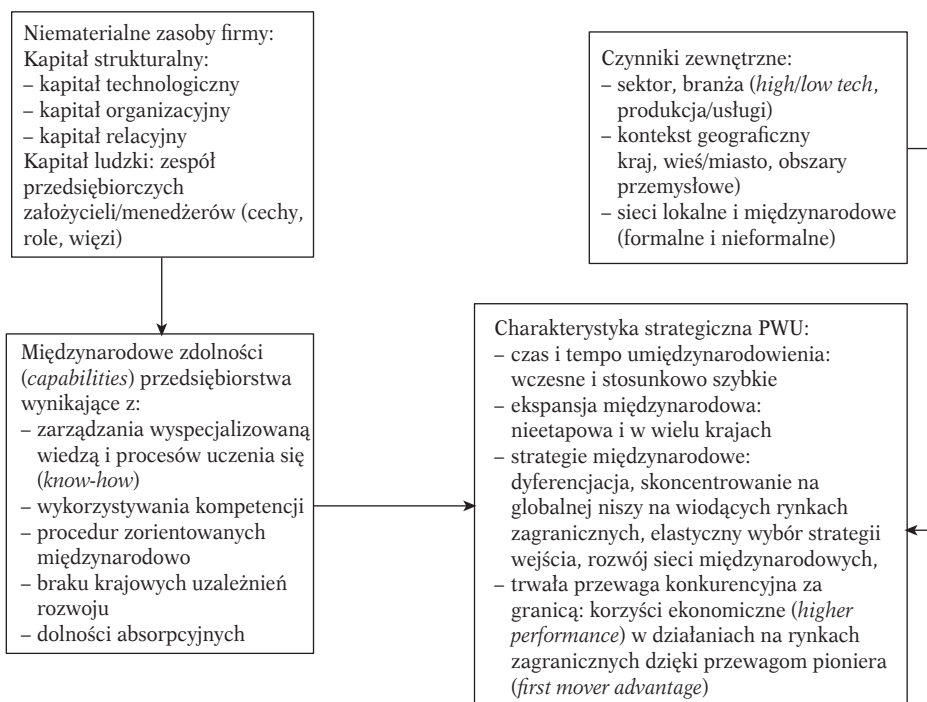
Niematerialne zasoby firmy:
Kapitał strukturalny:
– kapitał technologiczny
– kapitał organizacyjny
– kapitał relacyjny
Kapitał ludzki: zespół przedsiębiorczych założycieli/menedżerów (cechy, role, więzi)

Czynniki zewnętrzne:
– sektor, branża (*high*/*low tech*, produkcja/usługi)
– kontekst geograficzny kraj, wieś/miasto, obszary przemysłowe)
– sieci lokalne i międzynarodowe (formalne i nieformalne)

Międzynarodowe zdolności (*capabilities*) przedsiębiorstwa wynikające z:
– zarządzania wyspecjalizowaną wiedzą i procesów uczenia się (*know-how*)
– wykorzystywania kompetencji
– procedur zorientowanych międzynarodowo
– braku krajowych uzależnień rozwoju
– dolności absorpcyjnych

Charakterystyka strategiczna PWU:
– czas i tempo umiędzynarodowienia: wczesne i stosunkowo szybkie
– ekspansja międzynarodowa: nieetapowa i w wielu krajach
– strategie międzynarodowe: dyferencjacja, skoncentrowanie na globalnej niszy na wiodących rynkach zagranicznych, elastyczny wybór strategii wejścia, rozwój sieci międzynarodowych,
– trwała przewaga konkurencyjna za granicą: korzyści ekonomiczne (*higher performance*) w działaniach na rynkach zagranicznych dzięki przewagom pioniera (*first mover advantage*)